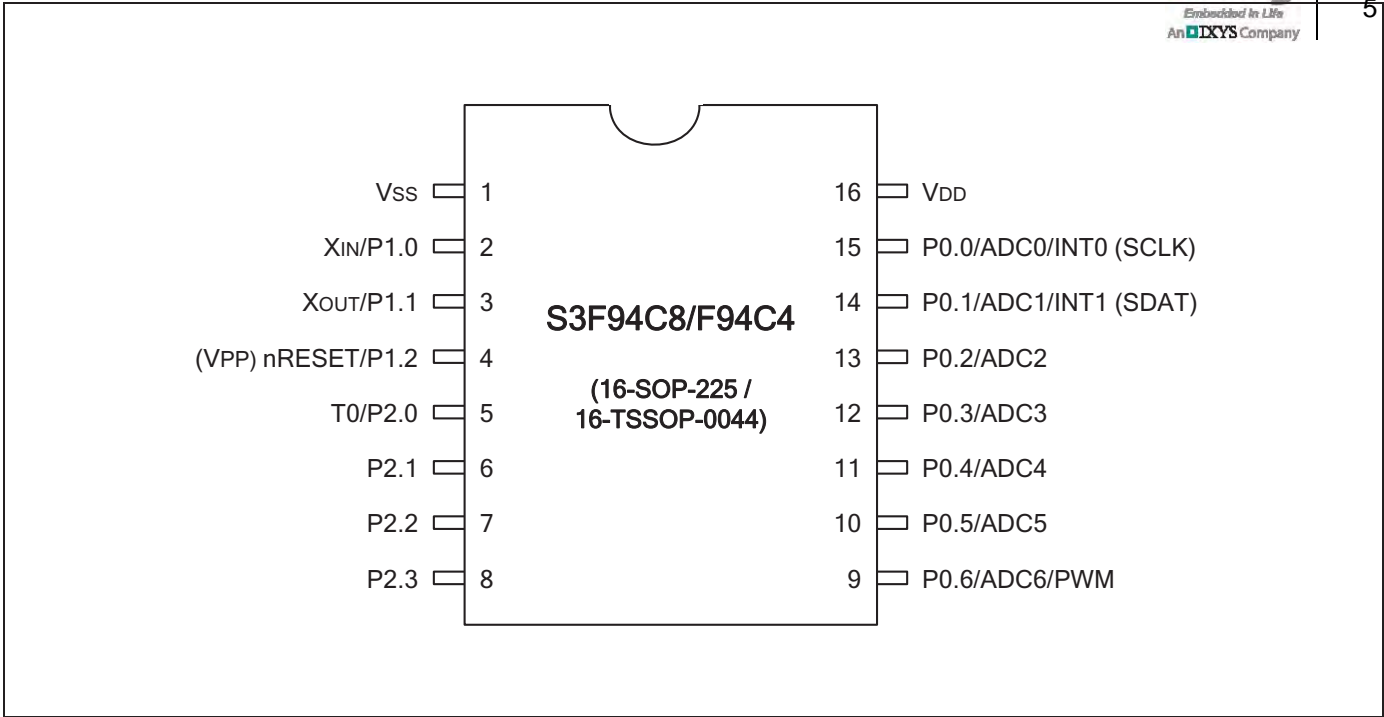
Embedded in Life
An IXYS Company

5

S3F94C8/F94C4

(16-SOP-225 / 16-TSSOP-0044)

Vss 1
XIN/P1.0 2
XOUT/P1.1 3
(VPP) nRESET/P1.2 4
T0/P2.0 5
P2.1 6
P2.2 7
P2.3 8

16 VDD
15 P0.0/ADC0/INT0 (SCLK)
14 P0.1/ADC1/INT1 (SDAT)
13 P0.2/ADC2
12 P0.3/ADC3
11 P0.4/ADC4
10 P0.5/ADC5
9 P0.6/ADC6/PWM